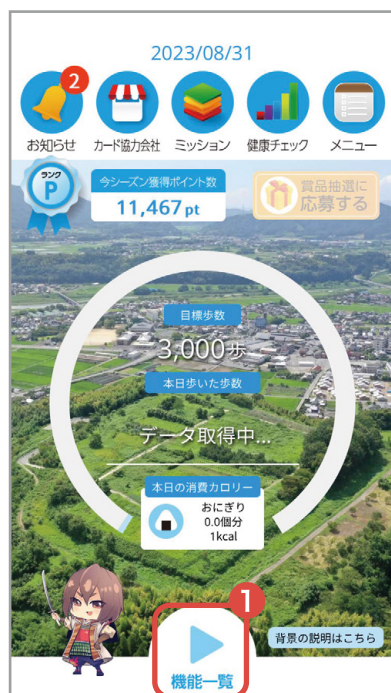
2023/08/31

2
お知らせ カード協力会社 ミッション 健康チェック メニュー

ランク
P

今シーズン獲得ポイント数
11,467 pt

賞品抽選に
応募する

目標歩数
3,000歩

本日歩いた歩数
データ取得中...

本日の消費カロリー
おにぎり
0.0個分
1kcal

1
機能一覧

背景の説明はこちら